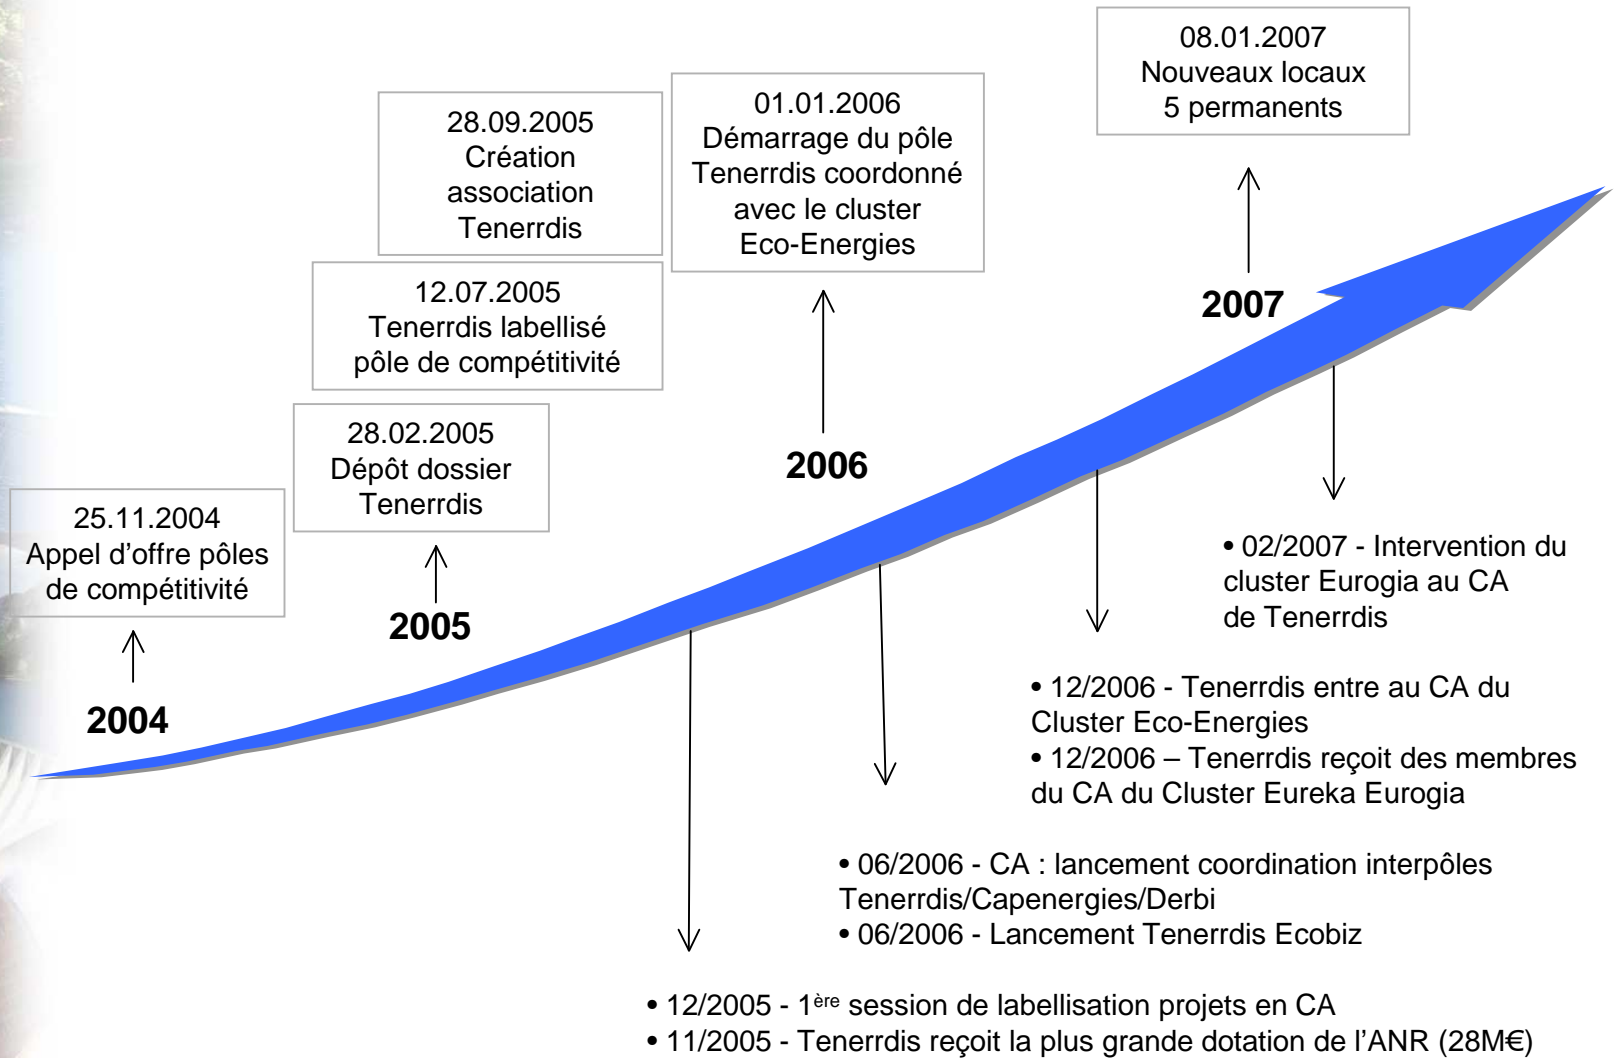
08.01.2007
Nouveaux locaux
5 permanents

01.01.2006
Démarrage du pôle Tenerrdis coordonné avec le cluster Eco-Energies

28.09.2005
Création association Tenerrdis

12.07.2005
Tenerrdis labellisé pôle de compétitivité

28.02.2005
Dépôt dossier Tenerrdis

25.11.2004
Appel d'offre pôles de compétitivité

2007

2006

2005

2004

• 02/2007 - Intervention du cluster Eurogia au CA de Tenerrdis

• 12/2006 - Tenerrdis entre au CA du Cluster Eco-Energies
• 12/2006 – Tenerrdis reçoit des membres du CA du Cluster Eureka Eurogia

• 06/2006 - CA : lancement coordination interpôles Tenerrdis/Capenergies/Derbi
• 06/2006 - Lancement Tenerrdis Ecobiz

• 12/2005 - 1$^{ère}$ session de labellisation projets en CA
• 11/2005 - Tenerrdis reçoit la plus grande dotation de l'ANR (28M€)